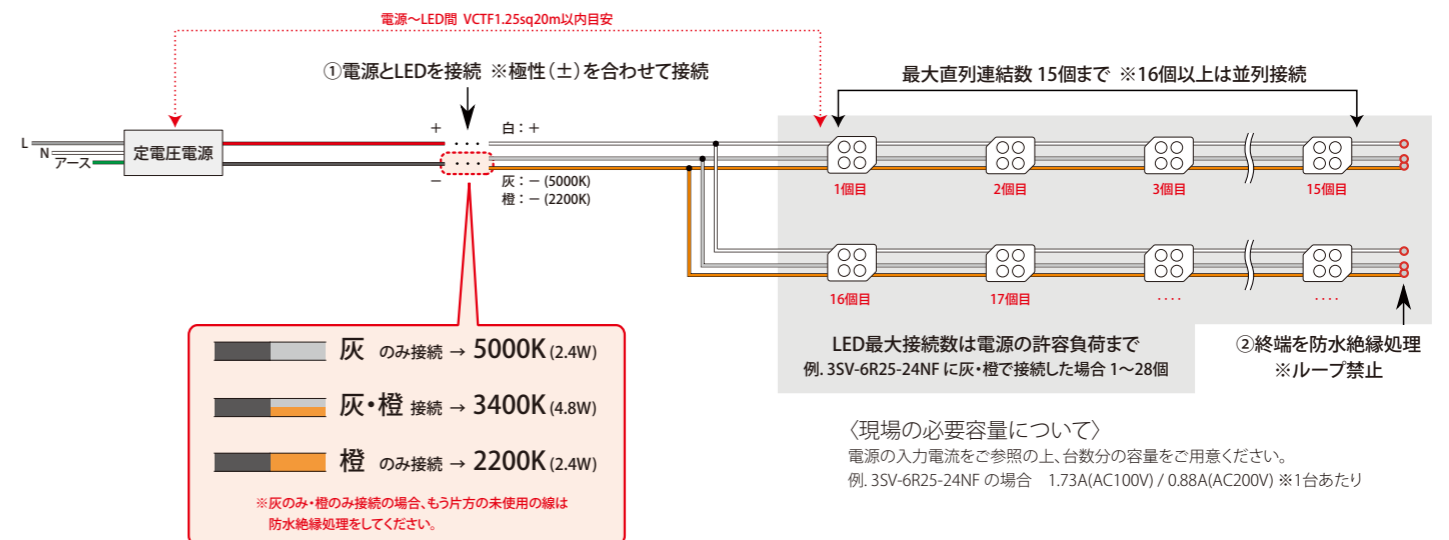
電源〜LED間 VCTF1.25sq20m以内目安

①電源とLEDを接続 ※極性(±)を合わせて接続

最大直列連結数 15個まで ※16個以上は並列接続

L
N
アース
定電圧電源

+
−
白：+
灰：− (5000K)
橙：− (2200K)

1個目
2個目
3個目
15個目
16個目
17個目
····
····

LED最大接続数は電源の許容負荷まで
例. 3SV-6R25-24NF に灰・橙で接続した場合 1〜28個

②終端を防水絶縁処理
※ループ禁止

灰 のみ接続 → 5000K (2.4W)
灰・橙 接続 → 3400K (4.8W)
橙 のみ接続 → 2200K (2.4W)
※灰のみ・橙のみ接続の場合、もう片方の未使用の線は防水絶縁処理をしてください。

〈現場の必要容量について〉
電源の入力電流をご参照の上、台数分の容量をご用意ください。
例. 3SV-6R25-24NF の場合 1.73A(AC100V) / 0.88A(AC200V) ※1台あたり